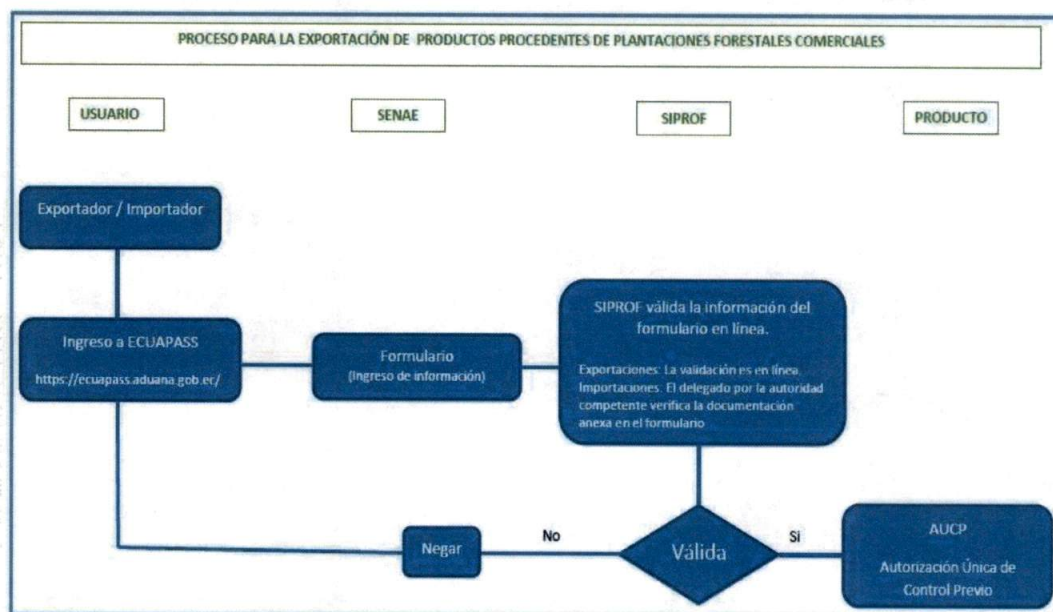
PROCESO PARA LA EXPORTACIÓN DE PRODUCTOS PROCEDENTES DE PLANTACIONES FORESTALES COMERCIALES

USUARIO

SENAE

SIPROF

PRODUCTO

Exportador / Importador

Ingreso a ECUAPASS
https://ecuapass.aduana.gob.ec/

Formulario
(Ingreso de información)

SIPROF válida la información del formulario en línea.

Exportaciones: La validación es en línea.
Importaciones: El delegado por la autoridad competente verifica la documentación anexa en el formulario

Negar

No

Válida

Si

AUCP
Autorización Única de Control Previo